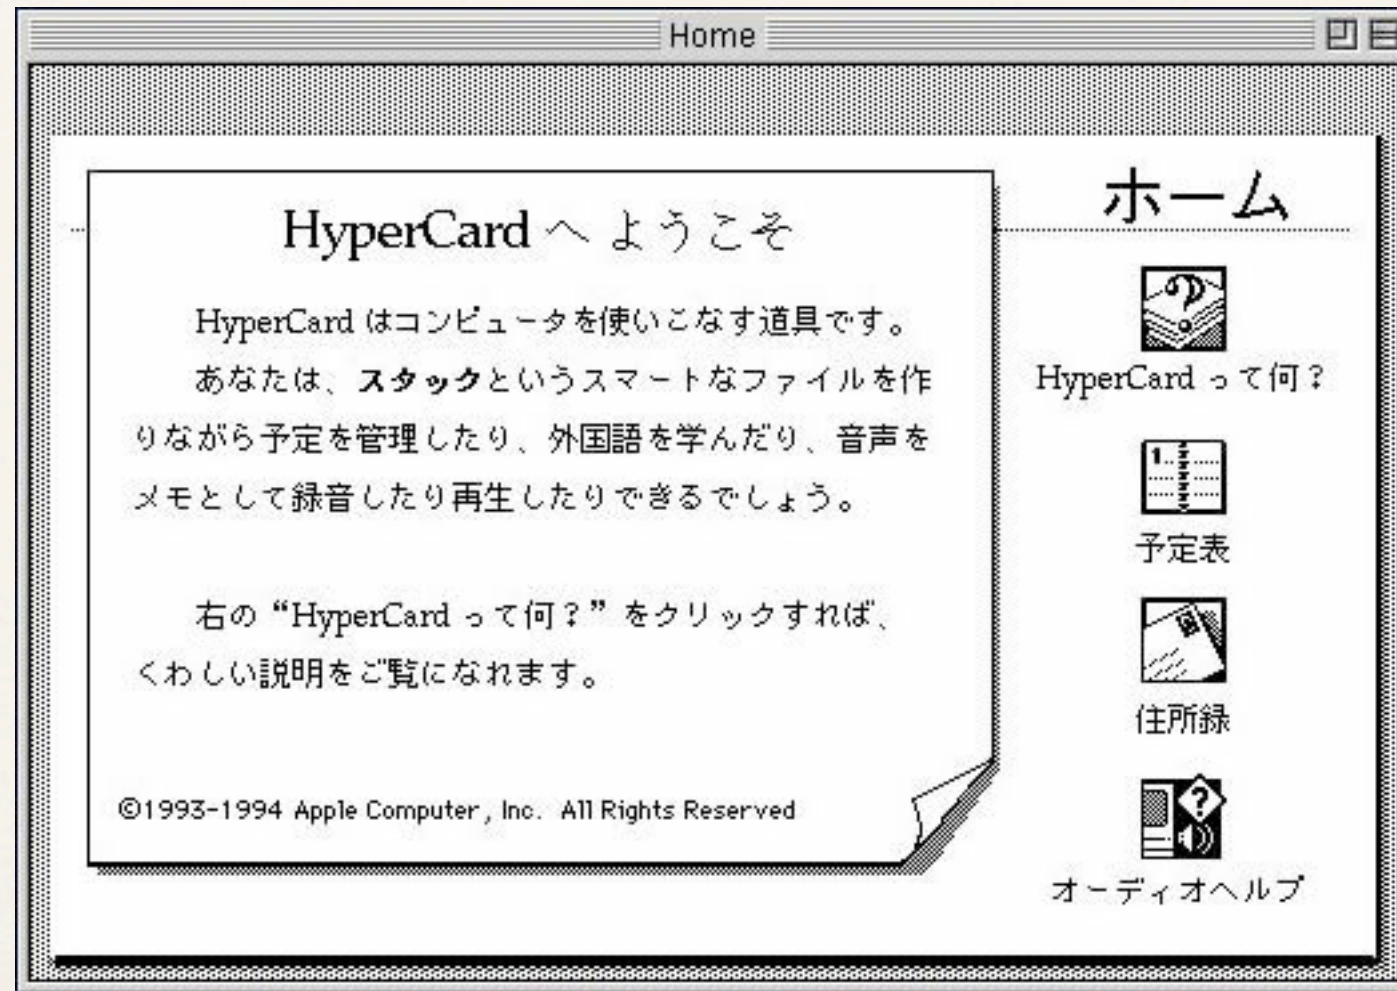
Home

HyperCard へ ようこそ

HyperCard はコンピュータを使いこなす道具です。

あなたは、スタックというスマートなファイルを作りながら予定を管理したり、外国語を学んだり、音声をメモとして録音したり再生したりできるでしょう。

右の "HyperCard って何？" をクリックすれば、くわしい説明をご覧になれます。

©1993-1994 Apple Computer, Inc. All Rights Reserved

ホーム

HyperCard って何？

予定表

住所録

オーディオヘルプ